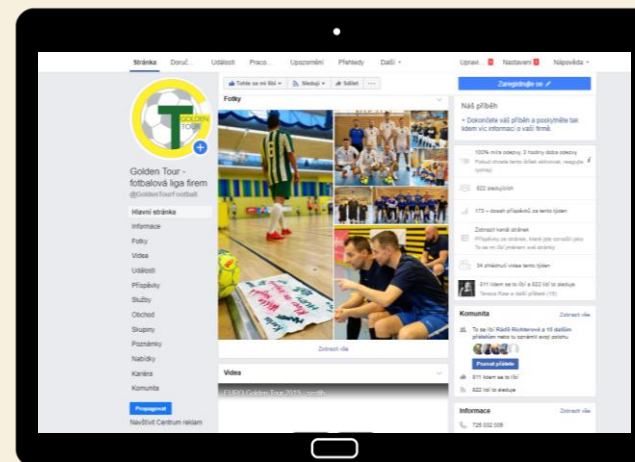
Stránka Doruč... Události Prac... Upozornění Přehledy Další ▾ Upravi... Nastavení Nápověda ▾

GOLDEN TOUR

Golden Tour - fotbalová liga firem
@GoldenTourFootball

Hlavní stránka
Informace
Fotky
Videa
Události
Příspěvky
Služby
Obchod
Skupiny
Poznámky
Nabídky
Kariéra
Komunita

Propagovat
Navštívit Centrum reklam

Tohle se mi líbí ▾ Sleduji ▾ Sdílet ···

Fotky

Zobrazit vše

Videa

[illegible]

Zaregistrujte se

Náš příběh
+ Dokončete váš příběh a poskytněte tak lidem víc informací o vaší firmě.

100% míra odezvy, 3 hodiny doba odezvy
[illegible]

822 sledujících

173 – dosah příspěvků za tento týden

Zobrazit karát stránek
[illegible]

34 zhlédnutí videa tento týden

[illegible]

Komunita Zobrazit vše
To se líbí Radši Richterová a 15 dalším přátelům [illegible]
Pozvat přátele
811 lidem se to líbí
822 lidí to sleduje

Informace Zobrazit vše
725 002 008